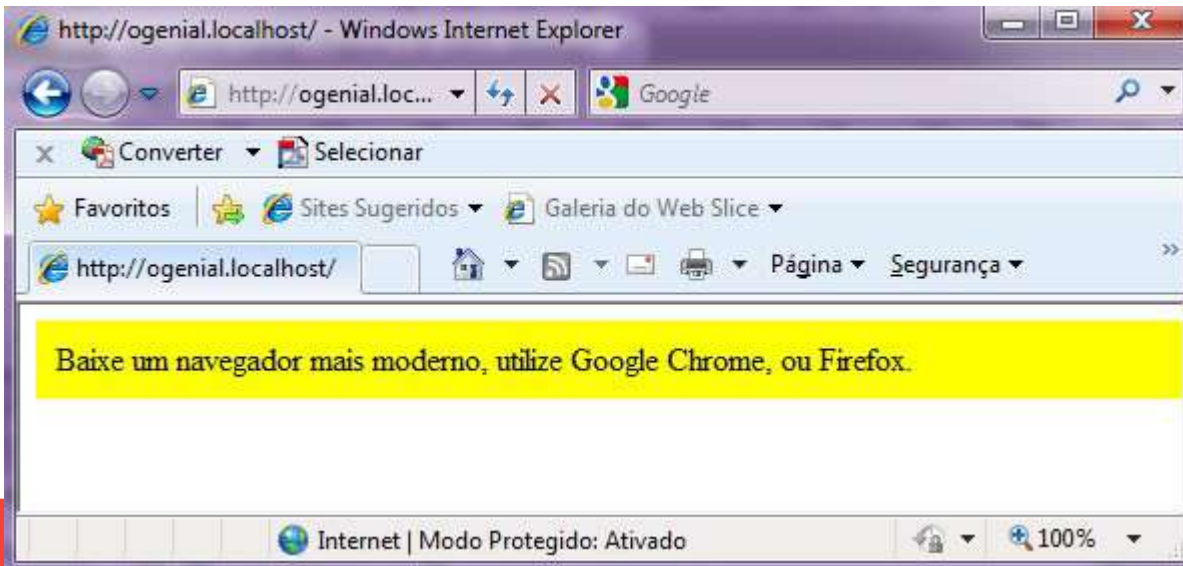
http://ogenial.localhost/ - Windows Internet Explorer

http://ogenial.loc...

Google

Converter Selecionar

Favoritos Sites Sugeridos Galeria do Web Slice

http://ogenial.localhost/

Página Segurança

Baixe um navegador mais moderno, utilize Google Chrome, ou Firefox.

Internet | Modo Protegido: Ativado

100%